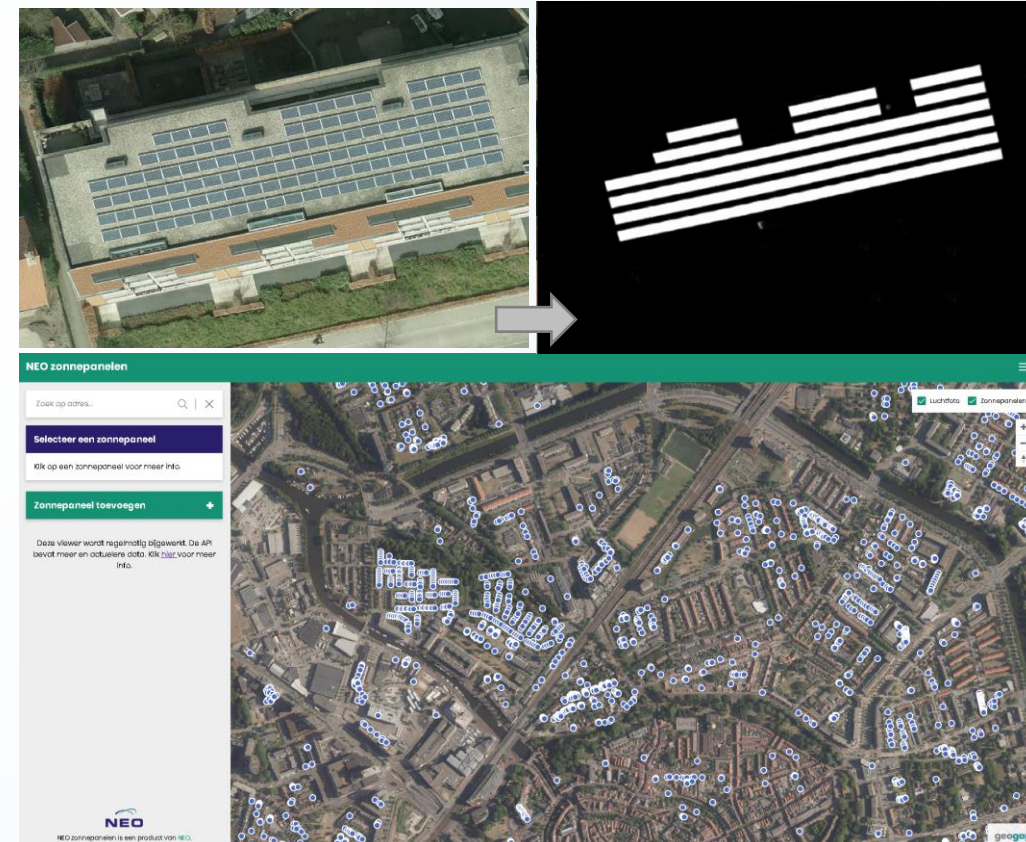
NEO zonnepanelen

Zoek op adres...

Selecteer een zonnepaneel

Klik op een zonnepaneel voor meer info.

Zonnepaneel toevoegen +

Deze viewer wordt regelmatig bijgewerkt. De API bevat meer en actuelere data. Klik hier voor meer info.

Luchtfoto Zonnepanelen

NEO

NEO zonnepanelen is een product van NEO.

geoap